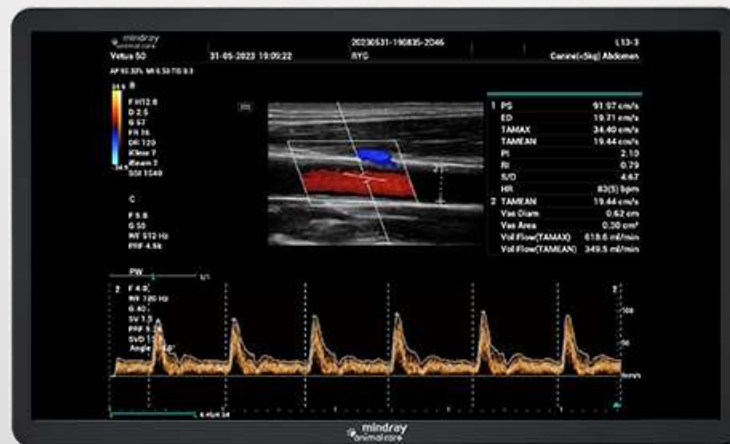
mindray animal care
Vetus 50
31-05-2023 19:09:22
20230531-190835-2046
RYC
L13-3
Canine(<5kg) Abdomen
AP 93.32% MI 0.53 TIS 0.3
B
F H12.0
D 2.5
G 57
FR 16
DR 120
iClear 7
iBeam 2
SCI 1540
C
F 5.0
G 50
WF 512 Hz
PRF 4.5k
1 PS 91.97 cm/s
ED 19.71 cm/s
TAMAX 34.40 cm/s
TAMEAN 19.44 cm/s
PI 2.10
RI 0.79
S/D 4.67
HR 83(5) bpm
2 TAMEAN 19.44 cm/s
Vas Diam 0.62 cm
Vas Area 0.30 cm²
Vol Flow(TAMAX) 618.6 ml/min
Vol Flow(TAMEAN) 349.5 ml/min
PW
2 F 4.0
WF 120 Hz
G 40
SV 1.3
PRF 5.3
SVD 1
Angle 60°
100
50
mindray animal care